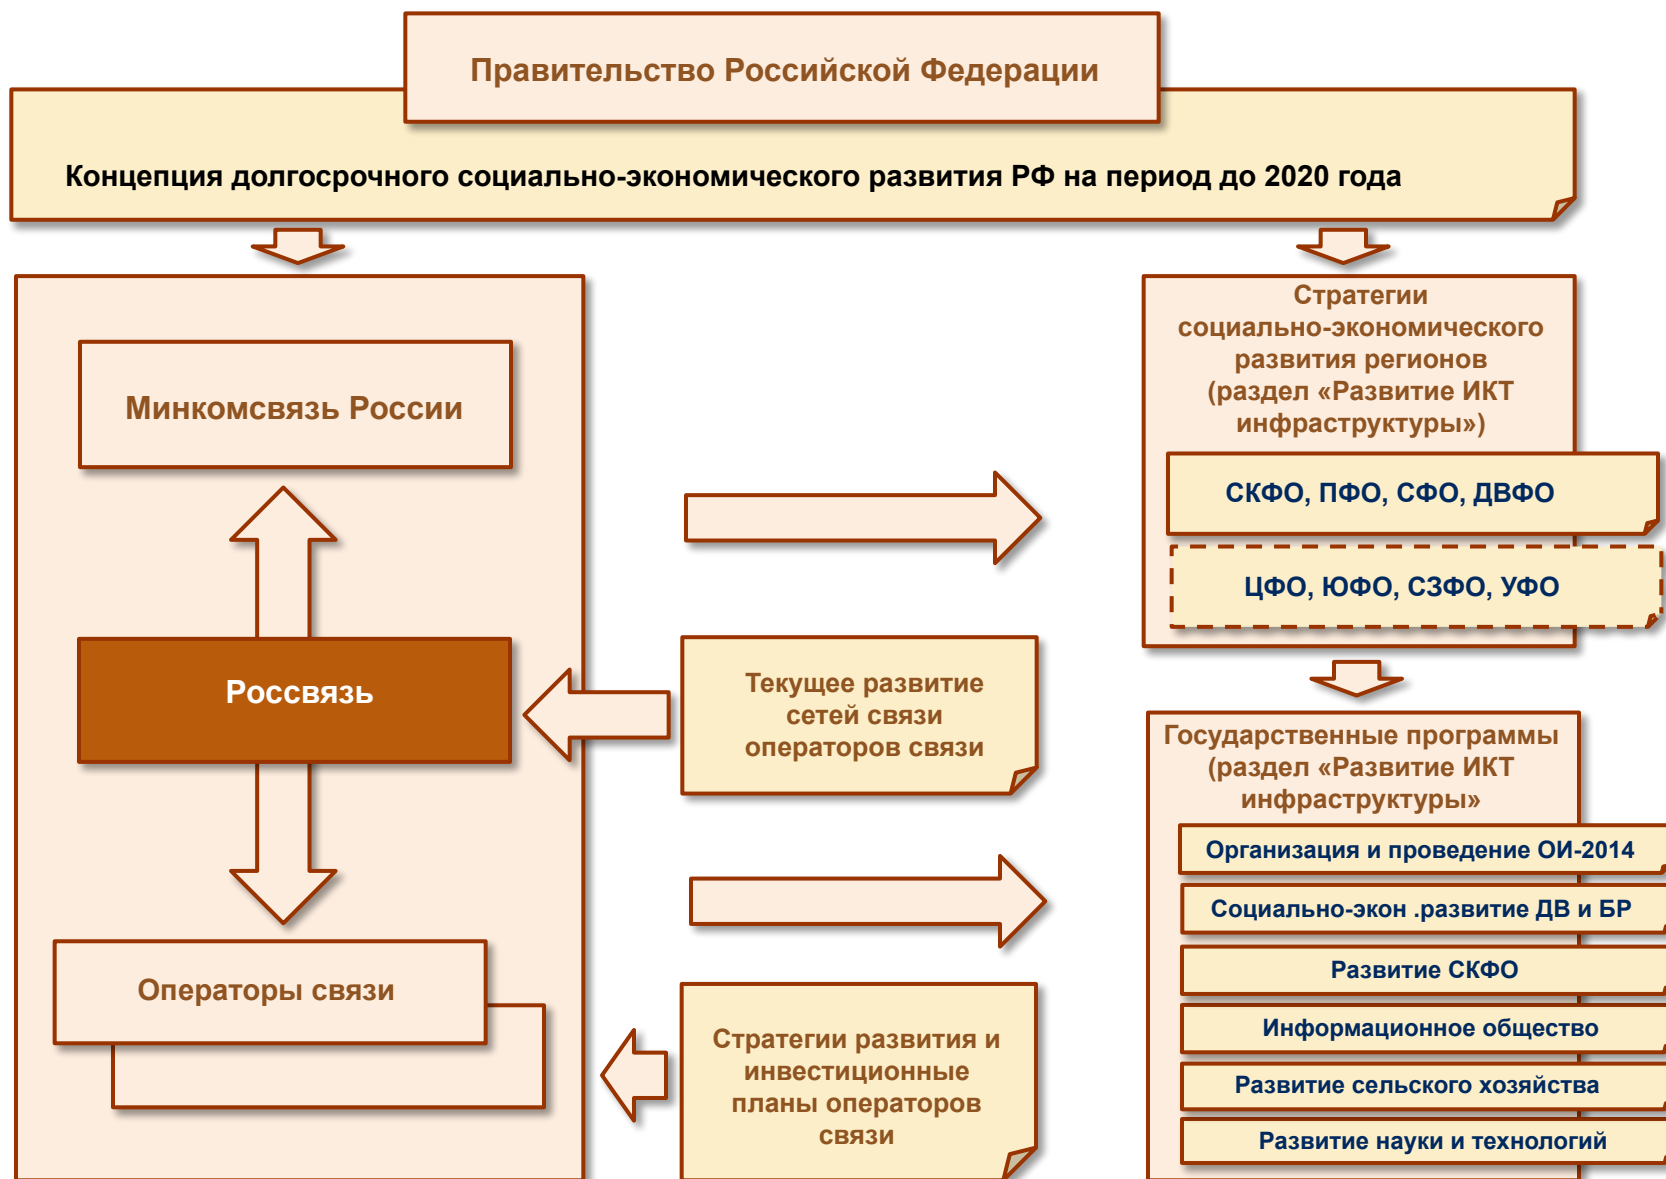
Правительство Российской Федерации

Концепция долгосрочного социально-экономического развития РФ на период до 2020 года

Минкомсвязь России

Россвязь

Операторы связи

Текущее развитие сетей связи операторов связи

Стратегии развития и инвестиционные планы операторов связи

Стратегии социально-экономического развития регионов (раздел «Развитие ИКТ инфраструктуры»)

СКФО, ПФО, СФО, ДВФО

ЦФО, ЮФО, СЗФО, УФО

Государственные программы (раздел «Развитие ИКТ инфраструктуры»

Организация и проведение ОИ-2014

Социально-экон .развитие ДВ и БР

Развитие СКФО

Информационное общество

Развитие сельского хозяйства

Развитие науки и технологий